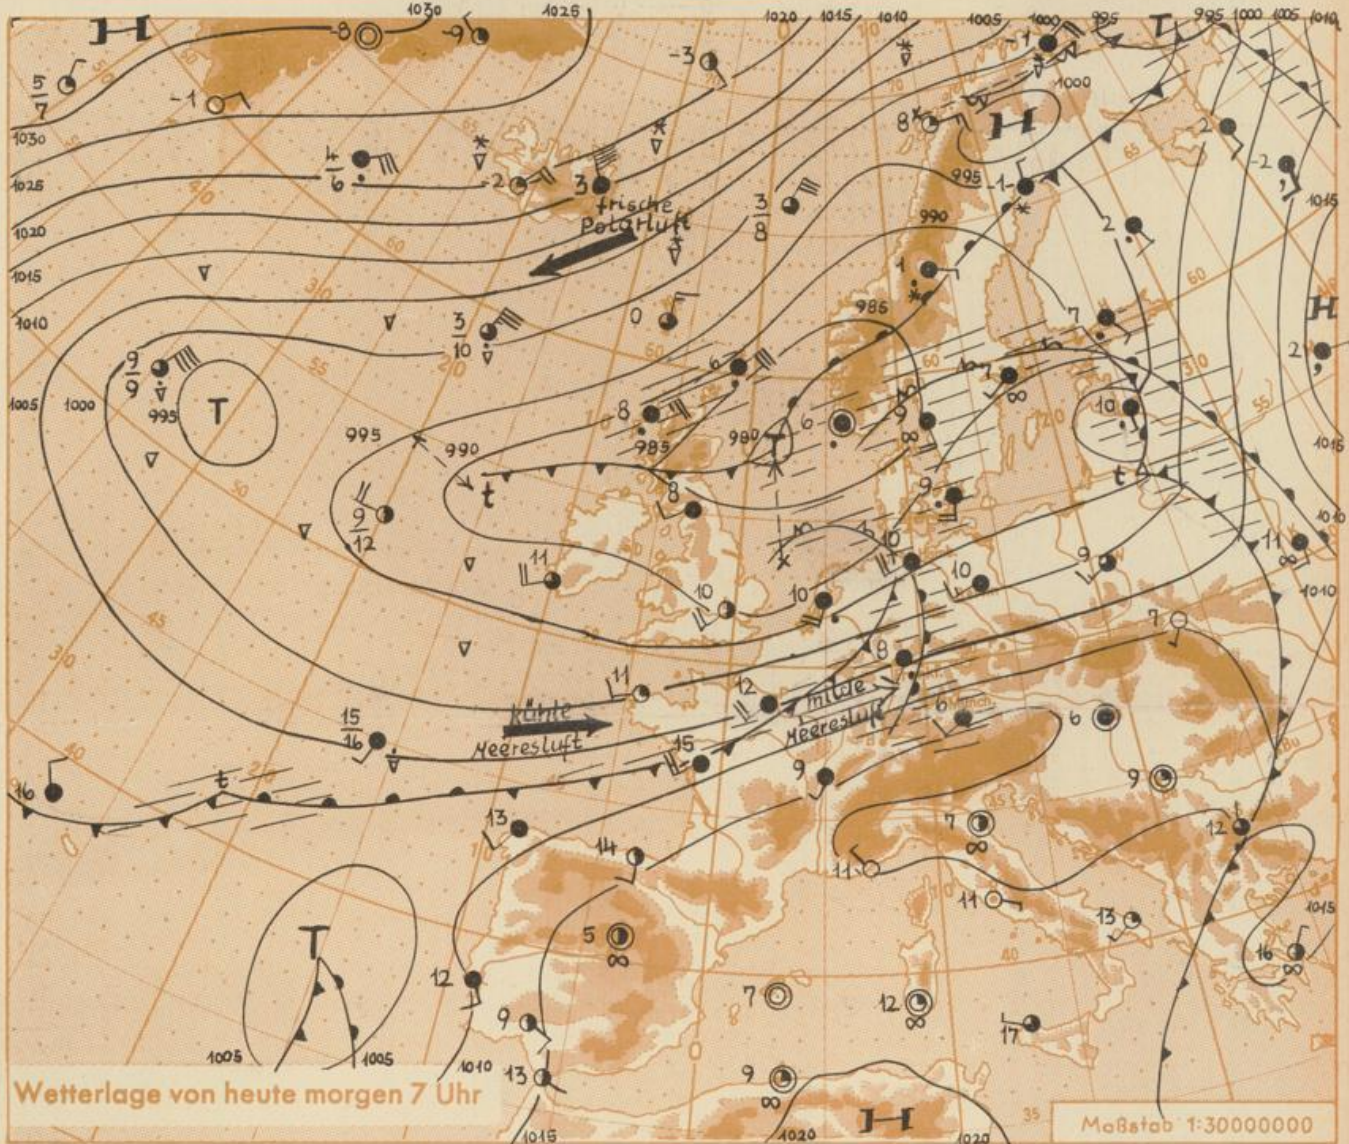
H
-8
1030
-9
1025
1020
1015
1010
1005
1000
995
T
995
1000
1005
1010
$\frac{5}{7}$
-1
-3
1030
1025
1020
1015
1010
1005
1000
$\frac{4}{6}$
-2
3
frische Polarluft
$\frac{3}{8}$
8
H
-1
995
990
2
-2
1015
1
H
2
0
986
7
$\frac{3}{10}$
$\frac{9}{9}$
995
T
995
990
t
6
8
985
980
T
6
9
10
10
1015
$\frac{9}{12}$
8
9
1010
11
10
10
10
10
9
11
1010
7
11
8
kühle Meeresluft
12
milde Meeresluft
6
6
$\frac{15}{16}$
15
9
9
16
t
13
14
7
12
11
11
13
5
12
16
T
12
7
12
9
17
1005
1005
1010
13
9
H
1015
1020
1020
Wetterlage von heute morgen 7 Uhr
Maßstab 1:30000000